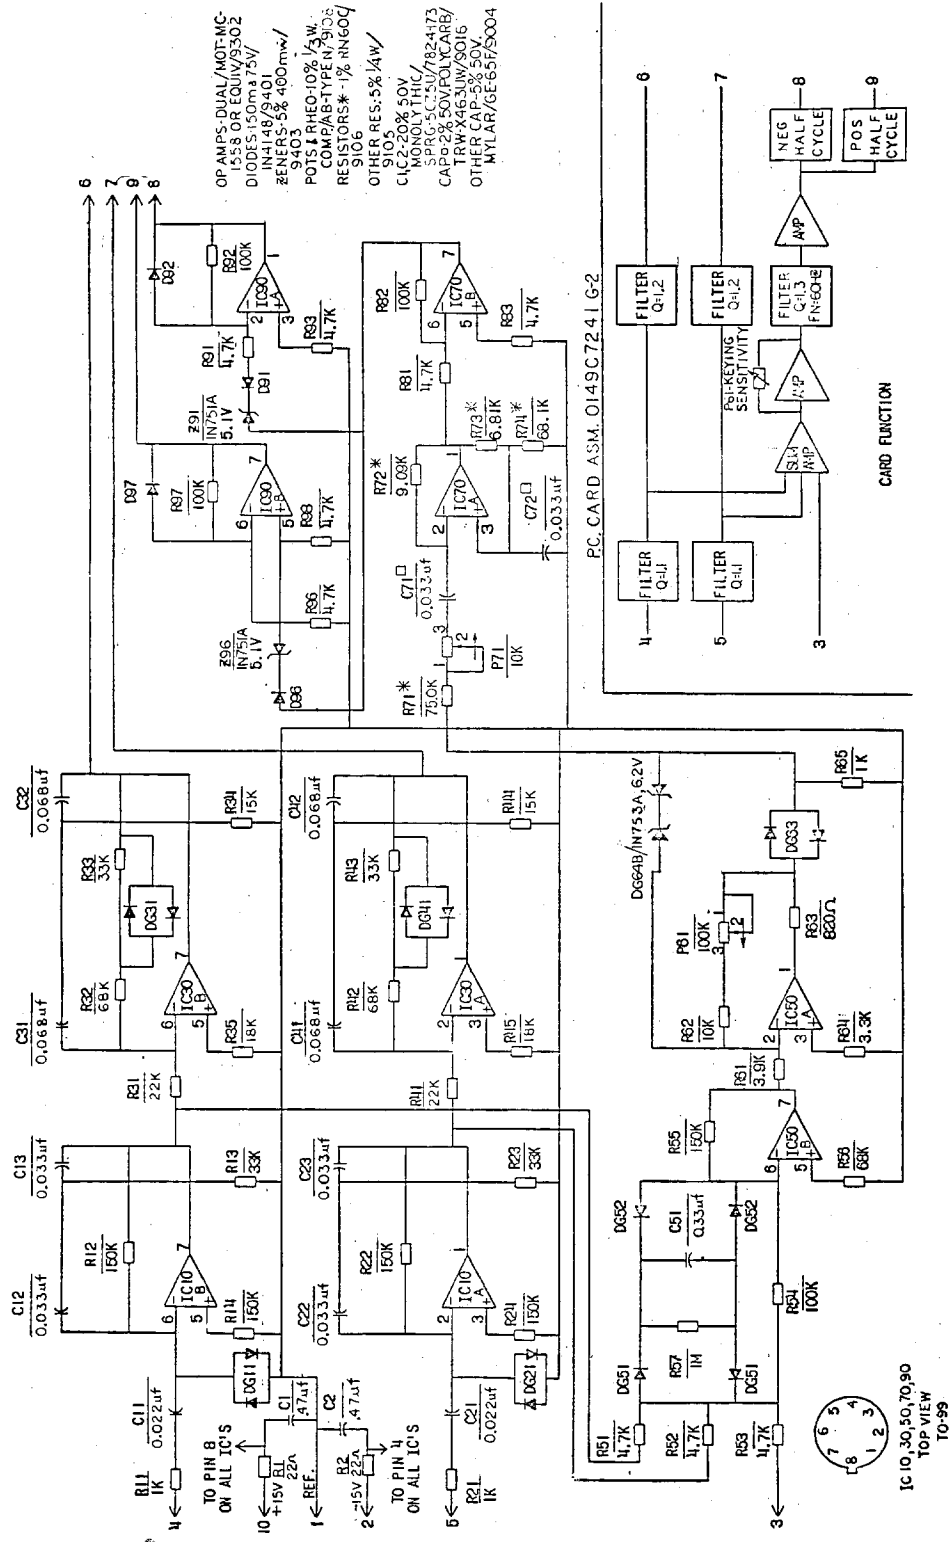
OP AMPS-DUAL/MOT-MC-1558 OR EQUIV/9302
DIODES-150ma 75V/ IN4148/9401
ZENERS-5% 400mw/ 9403
POTS & RHEO-10% 1/3W. COMP/AB-TYPE N/9106
RESISTORS* -1% RN60C/ 9106
OTHER RES-5% 1/4W/ 9105
C1,C2-20% 50V MONOLYTHIC/ SPRG-5C25U/7824173
CAP□-2% 50V POLYCARB/ TRW-X463UW/9016
OTHER CAP-5% 50V. MYLAR/GE-65F/9004

P.C. CARD ASM. 0149C7241 G-2

CARD FUNCTION

FILTER Q=1.1
FILTER Q=1.1
FILTER Q=1.2
FILTER Q=1.2
SUM AMP
AMP
P61-KEYING SENSITIVITY
FILTER Q=1.3 FN=60HZ
AMP
NEG HALF CYCLE
POS HALF CYCLE

4 5 3 6 7 8 9

R11 1K
C11 0.022uf
C12 0.033uf
R12 150K
R14 150K
IC10 B
DG11
C1 47uf
C2 47uf
R1 22Ω
R2 22Ω
+15V
-15V
REF.
TO PIN 8 ON ALL IC'S
TO PIN 4 ON ALL IC'S
10 1 2
C13 0.033uf
R13 33K
R31 22K
C31 0.068uf
R32 68K
R33 33K
DG31
R35 18K
IC30 B
C32 0.068uf
R34 15K
R21 1K
C21 0.022uf
C22 0.033uf
R22 150K
R24 150K
IC10 A
DG21
C23 0.033uf
R23 33K
R41 22K
C41 0.068uf
R42 68K
R43 33K
DG41
R45 18K
IC30 A
C42 0.068uf
R44 15K
R51 4.7K
R52 4.7K
R53 4.7K
DG51
R57 1M
DG52
C51 0.33uf
R54 100K
R55 150K
IC50 B
R56 68K
R61 3.9K
R62 10K
P61 100K
IC50 A
R64 3.3K
R63 820Ω
DG53
R65 1K
DG64B/IN753A 6.2V
R71* 750K
P71 10K
C71□ 0.033uf
IC70 A
R72* 9.09K
C72□ 0.033uf
R73* 6.81K
R74* 68.1K
R81 11.7K
R82 100K
IC70 B
R83 4.7K
Z96 IN751A 5.1V
D96
R96 4.7K
IC90 B
R97 100K
D97
R98 4.7K
Z91 IN751A 5.1V
D91
R91 4.7K
IC90 A
R92 100K
D92
R93 4.7K

IC 10,30,50,70,90 TOP VIEW TO-99
1 2 3 4 5 6 7 8